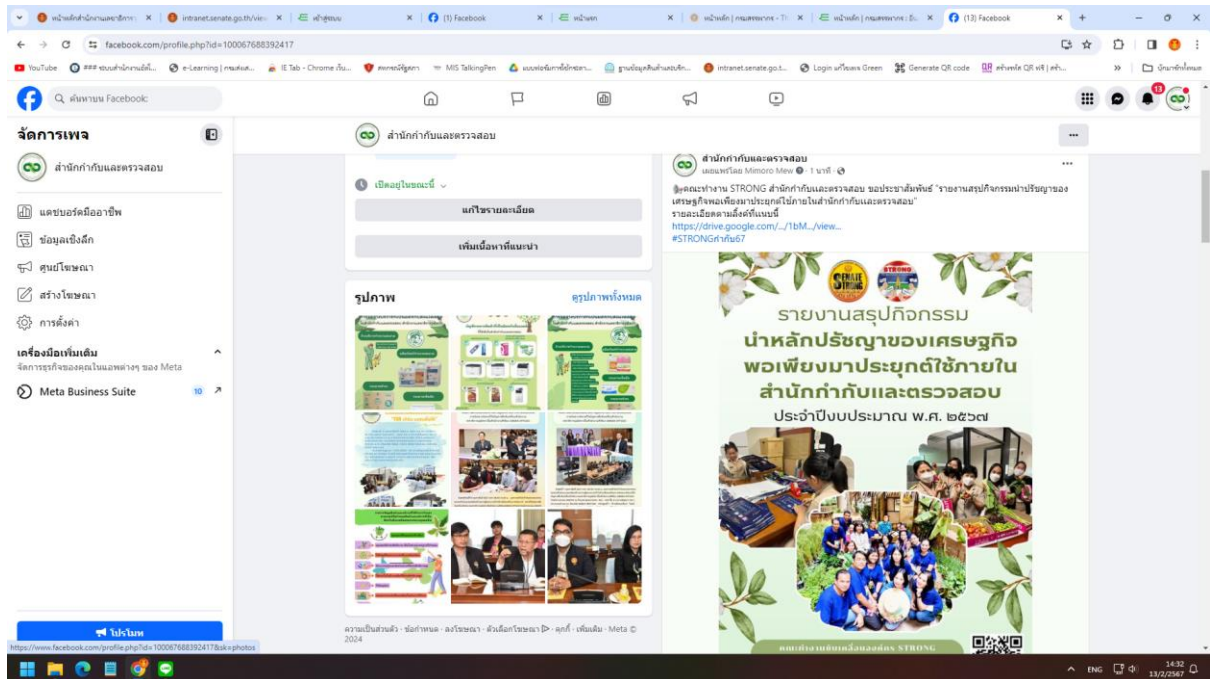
หน้าหลักสำนักงานเลขาธิการ | intranet.senate.go.th/vie | หน้าสู่ระบบ | (1) Facebook | หน้าแรก | หน้าหลัก | กรมสรรพากร | หน้าหลัก | กรมสรรพากร | (13) Facebook

facebook.com/profile.php?id=100067688392417

YouTube | ระบบสำนักงานอิเล็ก... | e-Learning | กรมส่งเส... | IE Tab - Chrome เว็บ... | MIS TalkingPen | intranet.senate.go.t... | Login แก้ไขผล Green | Generate QR code | บัญชีทั้งหมด

ค้นหาบน Facebook

13

จัดการเพจ

สำนักกำกับและตรวจสอบ

แดชบอร์ดมืออาชีพ

ข้อมูลเชิงลึก

ศูนย์โฆษณา

สร้างโฆษณา

การตั้งค่า

เครื่องมือเพิ่มเติม
จัดการธุรกิจของคุณในแอพต่างๆ ของ Meta

Meta Business Suite 10

โปรโมท

https://www.facebook.com/profile.php?id=100067688392417&sk=photos

สำนักกำกับและตรวจสอบ

เปิดอยู่ในขณะนี้

แก้ไขรายละเอียด

เพิ่มเนื้อหาที่แนะนำ

รูปภาพ

ดูรูปภาพทั้งหมด

ความเป็นส่วนตัว · ข้อกำหนด · ลงโฆษณา · ตัวเลือกโฆษณา · คุกกี้ · เพิ่มเติม · Meta © 2024

สำนักกำกับและตรวจสอบ
เผยแพร่โดย Mimoro Mew · 1 นาที

คณะทำงาน STRONG สำนักกำกับและตรวจสอบ ขอประชาสัมพันธ์ "รายงานสรุปกิจกรรมนำปรัชญาของเศรษฐกิจพอเพียงมาประยุกต์ใช้ภายในสำนักกำกับและตรวจสอบ"
รายละเอียดตามลิงค์ที่แนบนี้
https://drive.google.com/.../1bM.../view...
#STRONGกำกับ67

SENATE STRONG | STRONG

รายงานสรุปกิจกรรม
นำหลักปรัชญาของเศรษฐกิจพอเพียงมาประยุกต์ใช้ภายในสำนักกำกับและตรวจสอบ
ประจำปีงบประมาณ พ.ศ. ๒๕๖๗

ENG 14:32 13/2/2567